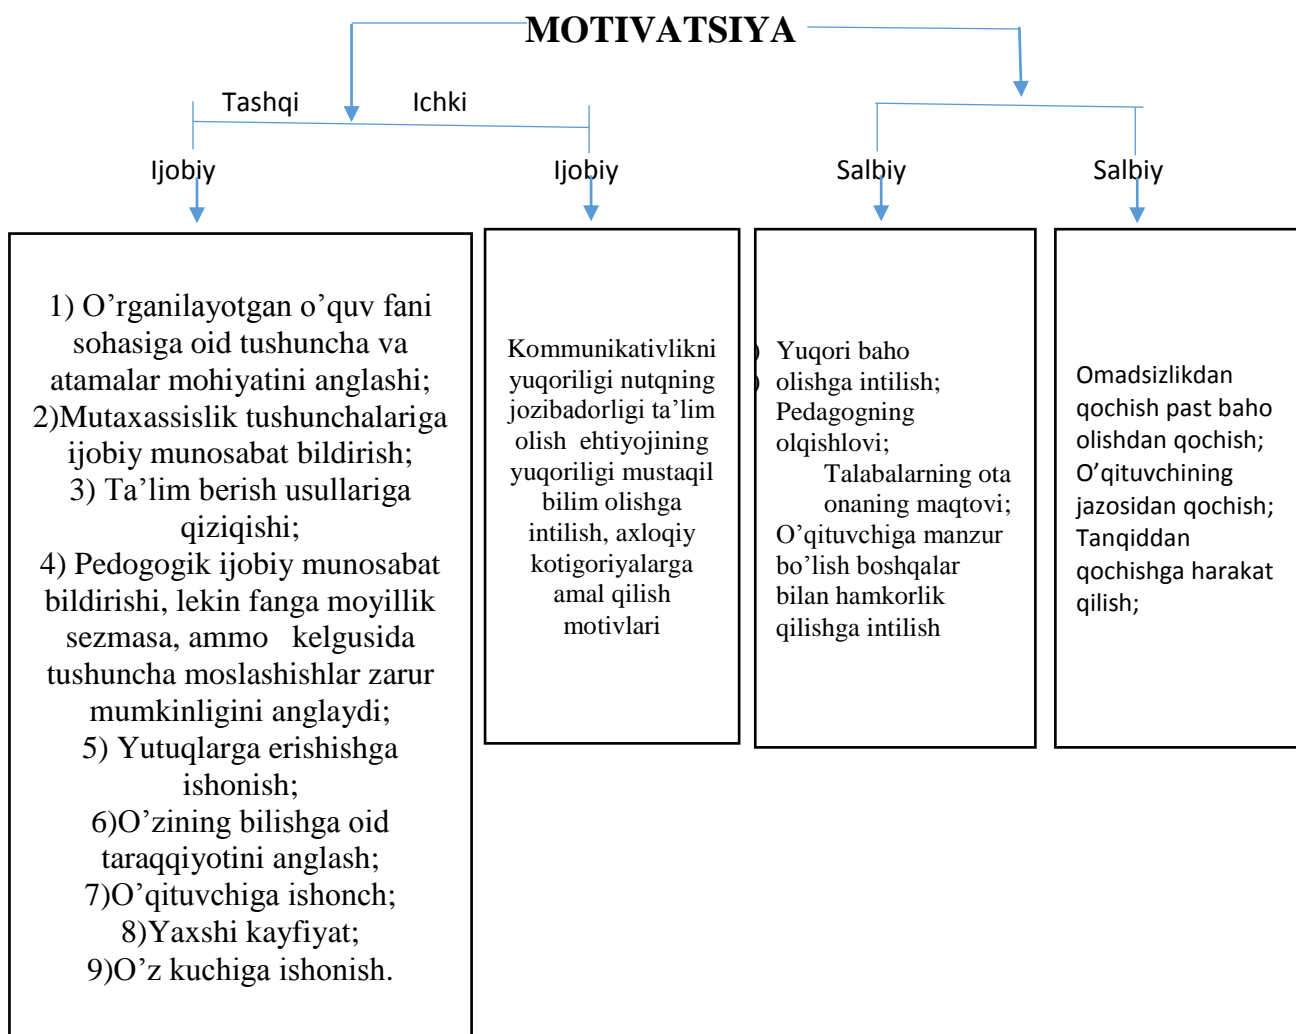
MOTIVATSIYA

Tashqi

Ichki

Ijobiy

Ijobiy

Salbiy

Salbiy

1) O’rganilayotgan o’quv fani sohasiga oid tushuncha va atamalar mohiyatini anglashi;
2)Mutaxassislik tushunchalariga ijobiy munosabat bildirish;
3) Ta’lim berish usullariga qiziqishi;
4) Pedogogik ijobiy munosabat bildirishi, lekin fanga moyillik sezmasa, ammo kelgusida tushuncha moslashishlar zarur mumkinligini anglaydi;
5) Yutuqlarga erishishga ishonish;
6)O’zining bilishga oid taraqqiyotini anglash;
7)O’qituvchiga ishonch;
8)Yaxshi kayfiyat;
9)O’z kuchiga ishonish.

Kommunikativlikni yuqoriligi nutqning jozibadorligi ta’lim olish ehtiyojining yuqoriligi mustaqil bilim olishga intilish, axloqiy kotigoriyalarga amal qilish motivlari

Yuqori baho olishga intilish;
Pedagogning olqishlovi;
Talabalarning ota onaning maqtovi;
O’qituvchiga manzur bo’lish boshqalar bilan hamkorlik qilishga intilish

Omadsizlikdan qochish past baho olishdan qochish;
O’qituvchining jazosidan qochish;
Tanqiddan qochishga harakat qilish;